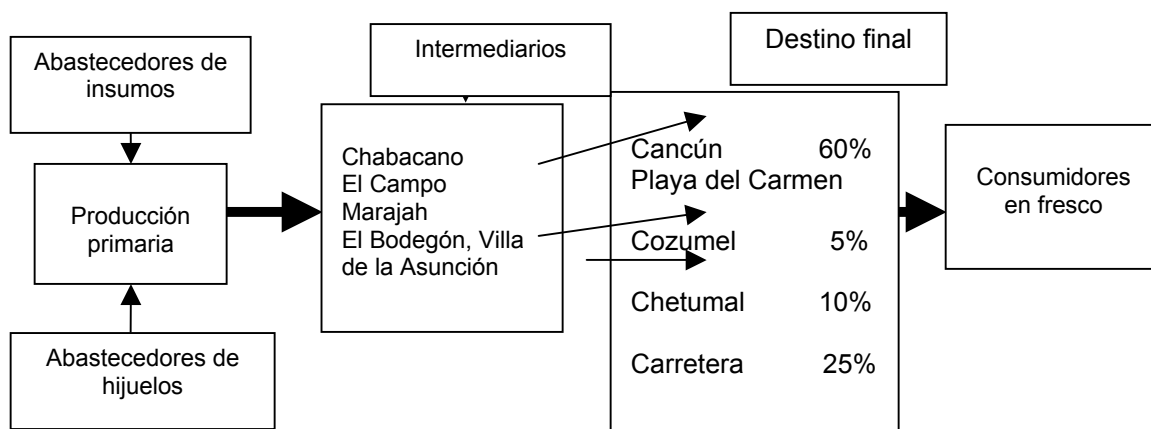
Abastecedores de insumos

Producción primaria

Abastecedores de hijuelos

Intermediarios

Chabacano
El Campo
Marajah
El Bodegón, Villa de la Asunción

Destino final

Cancún 60%
Playa del Carmen

Cozumel 5%

Chetumal 10%

Carretera 25%

Consumidores en fresco